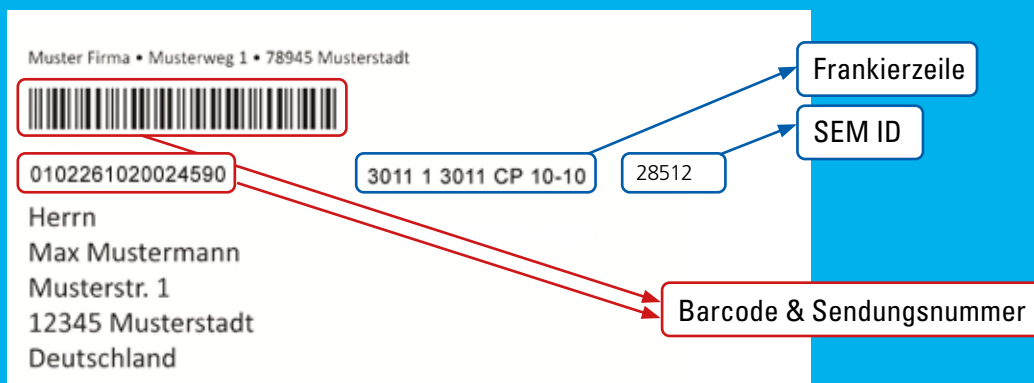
Muster Firma • Musterweg 1 • 78945 Musterstadt

0102261020024590

3011 1 3011 CP 10-10

28512

Frankierzeile

SEM ID

Herrn
Max Mustermann
Musterstr. 1
12345 Musterstadt
Deutschland

Barcode & Sendungsnummer